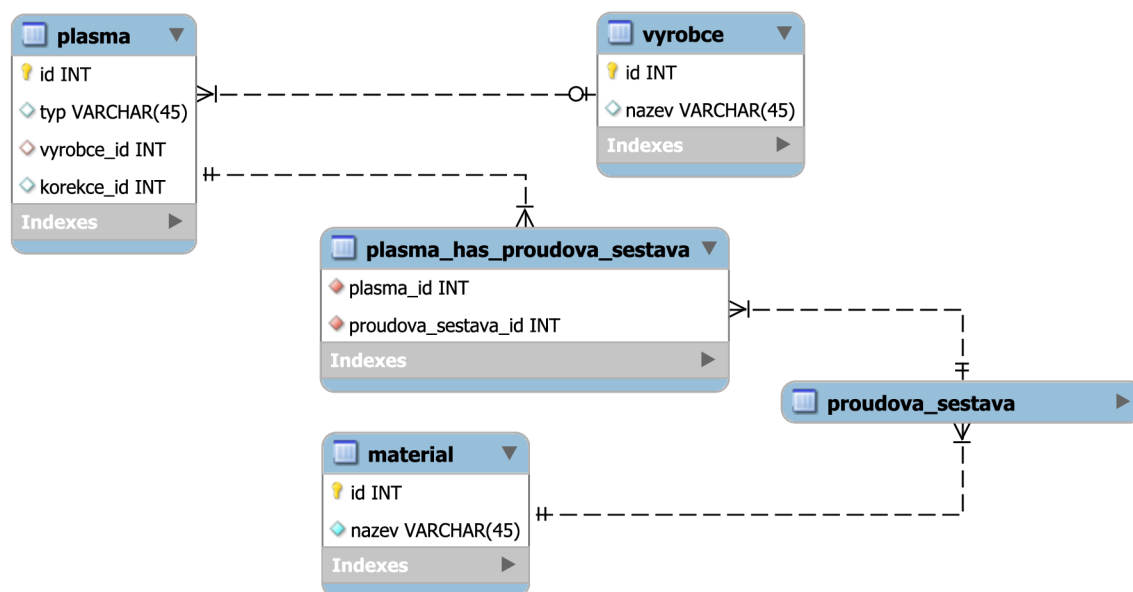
plasma
id INT
typ VARCHAR(45)
vyrobce_id INT
korekce_id INT
Indexes

vyrobce
id INT
nazev VARCHAR(45)
Indexes

plasma_has_proudova_sestava
plasma_id INT
proudova_sestava_id INT
Indexes

proudova_sestava

material
id INT
nazev VARCHAR(45)
Indexes